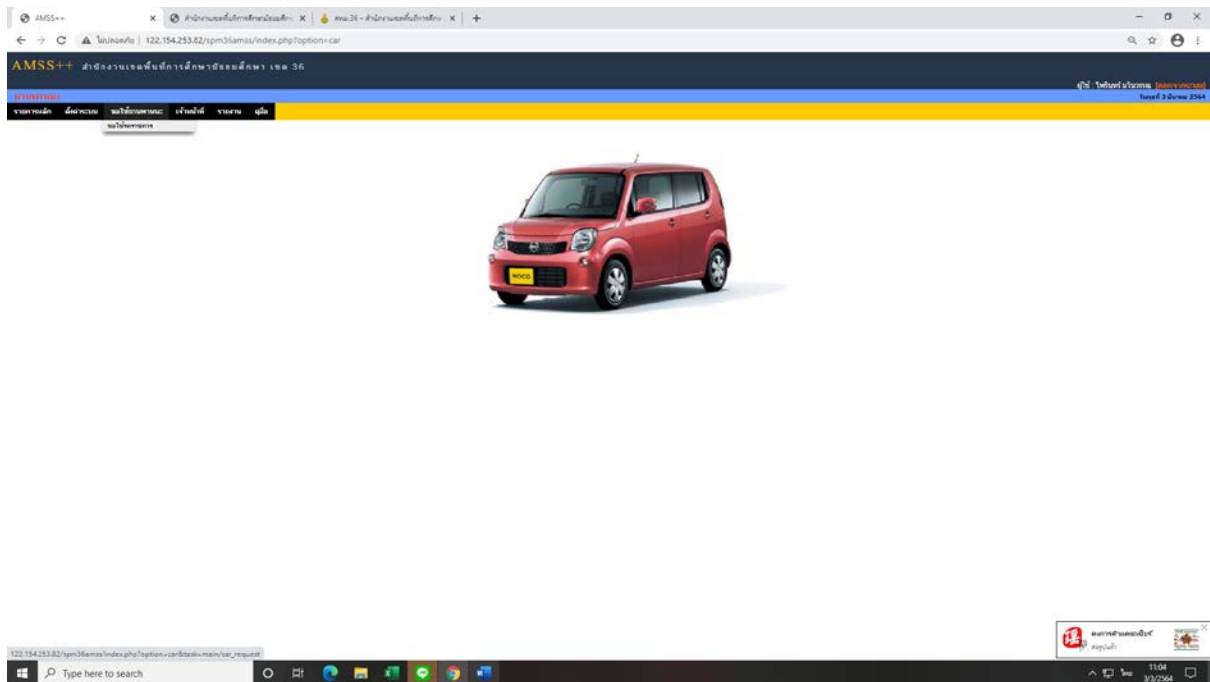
AMSS++ ×
สำนักงานเขตพื้นที่การศึกษามัธยมศึกษ ×
สพม.36 - สำนักงานเขตพื้นที่การศึกษ ×
+

ไม่ปลอดภัย | 122.154.253.82/spm36amss/index.php?option=car

AMSS++ สำนักงานเขตพื้นที่การศึกษามัธยมศึกษา เขต 36

ผู้ใช้ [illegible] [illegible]
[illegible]
วันพุธที่ 3 มีนาคม 2564

รายการหลัก ตั้งค่าระบบ ขอใช้ยานพาหนะ เจ้าหน้าที่ รายงาน คู่มือ
ขอใช้ยานพาหนะ

MOCO

122.154.253.82/spm36amss/index.php?option=car&task=main/car_request

Type here to search

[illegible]

11:04
3/3/2564